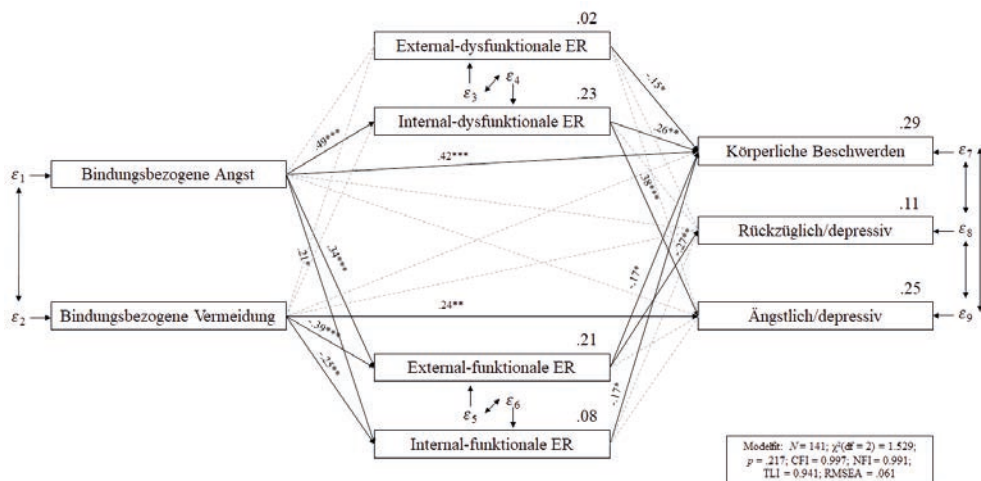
.02
External-dysfunktionale ER
$\varepsilon_3$ $\varepsilon_4$
.23
Internal-dysfunktionale ER
.49***
.42***
$\varepsilon_1$
Bindungsbezogene Angst
.21*
.34***
$\varepsilon_2$
Bindungsbezogene Vermeidung
.24**
.39***
-.23**
.21
External-funktionale ER
$\varepsilon_5$ $\varepsilon_6$
.08
Internal-funktionale ER
-.15*
.26**
.36***
-.27**
-.17*
-.17*
.29
Körperliche Beschwerden
$\varepsilon_7$
.11
Rückzüglich/depressiv
$\varepsilon_8$
.25
Ängstlich/depressiv
$\varepsilon_9$

Modelfit: $N$ = 141; $\chi^2$(df = 2) = 1.529; $p$ = .217; CFI = 0.997; NFI = 0.991; TLI = 0.941; RMSEA = .061